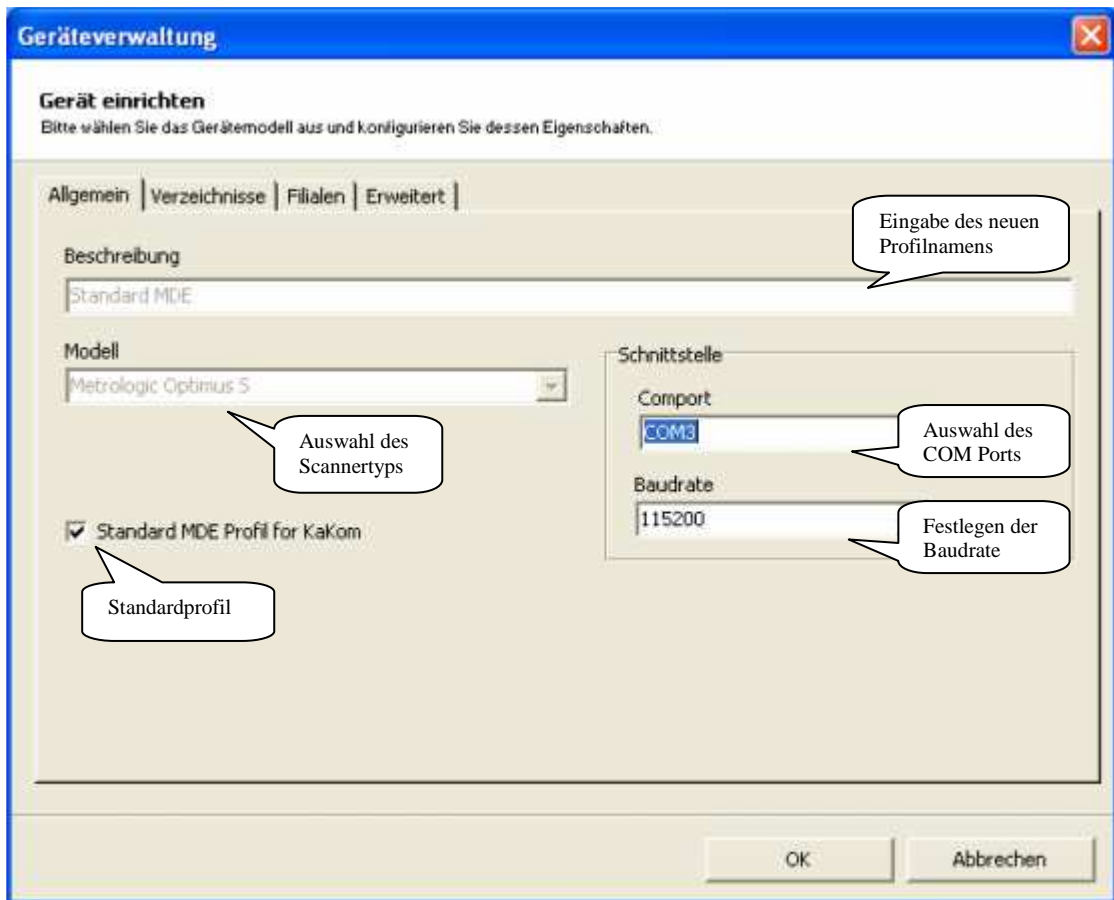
Geräteverwaltung

Gerät einrichten
Bitte wählen Sie das Gerätemodell aus und konfigurieren Sie dessen Eigenschaften.

Allgemein | Verzeichnisse | Filialen | Erweitert

Eingabe des neuen Profilnamens

Beschreibung
Standard MDE

Modell
Metrologic Optimus S

Auswahl des Scannertyps

Schnittstelle
Comport
COM3

Auswahl des COM Ports

Baudrate
115200

Festlegen der Baudrate

Standard MDE Profil for KaKom

Standardprofil

OK
Abbrechen